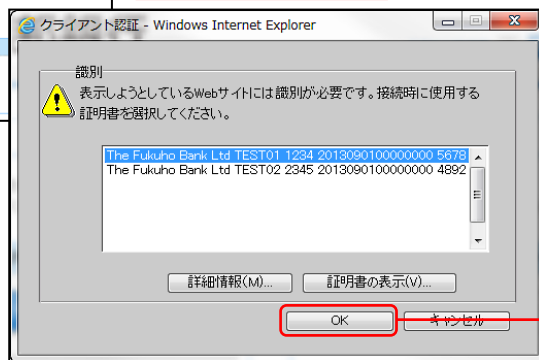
クライアント認証 - Windows Internet Explorer

識別

表示しようとしているWebサイトには識別が必要です。接続時に使用する証明書を選択してください。

The Fukuho Bank Ltd TEST01 1234 2013090100000000 5678
The Fukuho Bank Ltd TEST02 2345 2013090100000000 4892

詳細情報(M)...

証明書の表示(V)...

OK

キャンセル